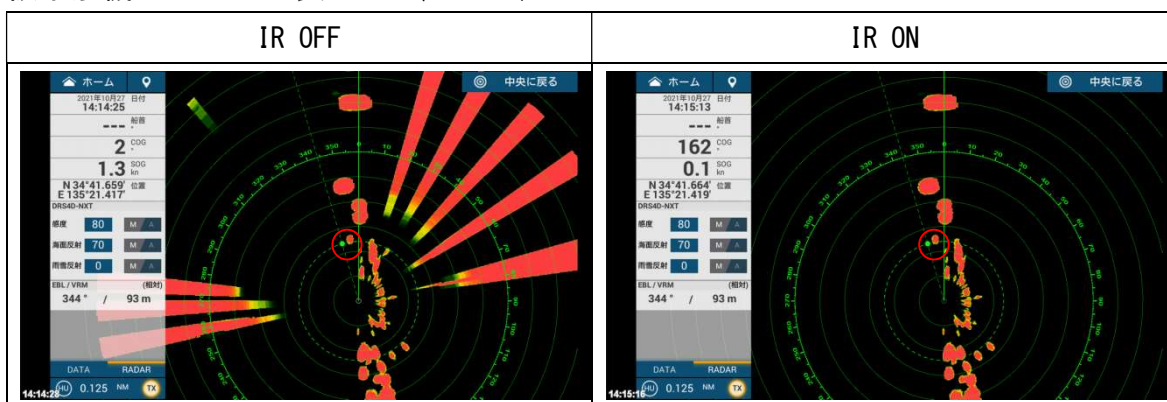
| IR OFF | IR ON |
|---|---|
| ホーム 中央に戻る 2021年10月27 日付 14:14:25 --- 船首 2 COG ° 1.3 SOG kn N 34°41.659' 位置 E 135°21.417' DRS4D-NXT 感度 80 M A 海面反射 70 M A 雨雪反射 0 M A EBL / VRM (相対) 344° / 93 m DATA RADAR 14:14:25 HU 0.125 NM TX | ホーム 中央に戻る 2021年10月27 日付 14:15:13 --- 船首 162 COG ° 0.1 SOG kn N 34°41.664' 位置 E 135°21.419' DRS4D-NXT 感度 80 M A 海面反射 70 M A 雨雪反射 0 M A EBL / VRM (相対) 344° / 93 m DATA RADAR 14:15:16 HU 0.125 NM TX |